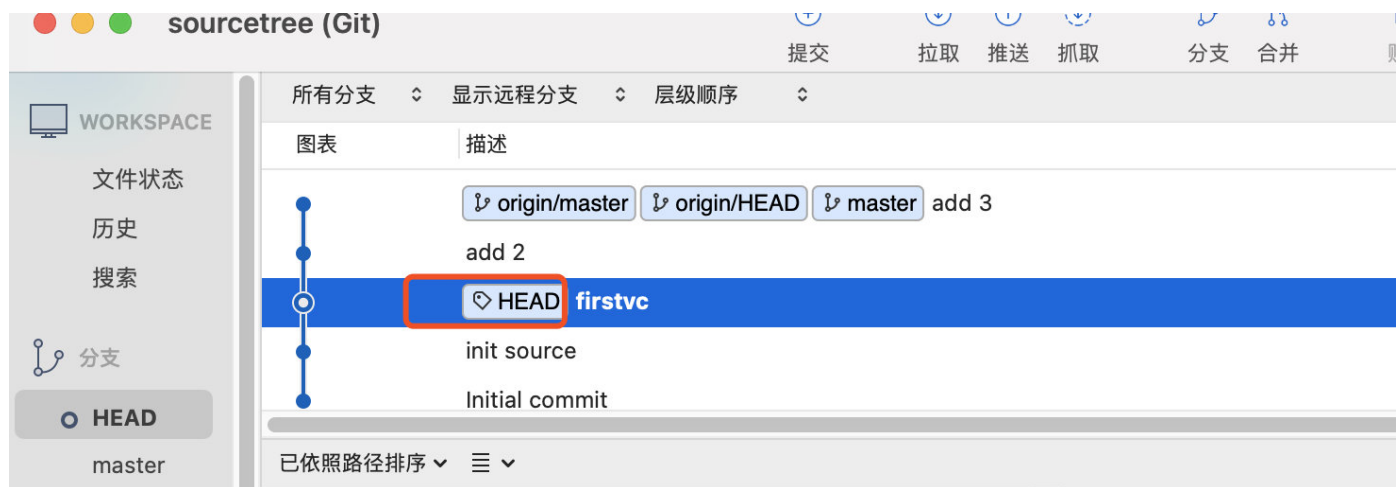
sourcetree (Git)

提交 拉取 推送 抓取 分支 合并

WORKSPACE
文件状态
历史
搜索

分支
HEAD
master

所有分支 显示远程分支 层级顺序

| 图表 | 描述 |
|---|---|
| | origin/master origin/HEAD master add 3 |
| | add 2 |
| | HEAD firstvc |
| | init source |
| | Initial commit |

已依照路径排序